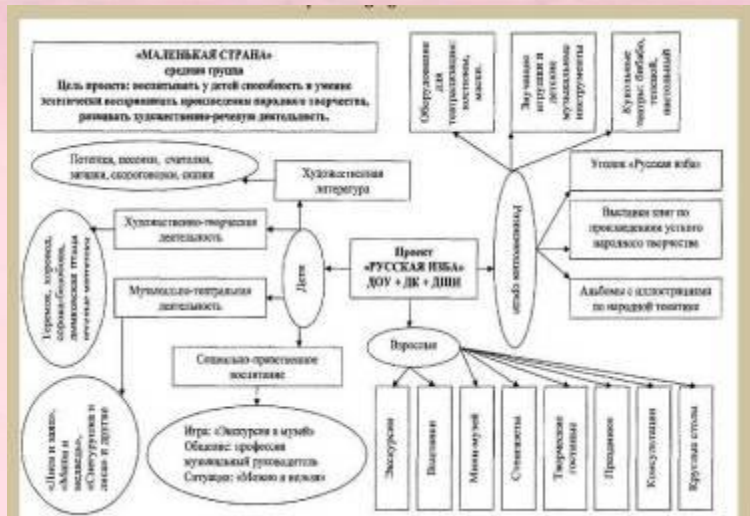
«МАЛЕНЬКАЯ СТРАНА»
средняя группа
Цель проекта: воспитывать у детей способность и умение эстетически воспринимать произведения народного творчества, развивать художественно-речевую деятельность.

Потешки, песенки, считалки, загадки, скороговорки, сказки

Художественная литература

Художественно-творческая деятельность

Музыкально-театральная деятельность

Дети

Проект
«РУССКАЯ ИЗБА»
ДОУ + ДК + ДШИ

Социально-нравственное воспитание

Игра: «Экскурсия в музей»
Общение: профессия музыкальный руководитель
Ситуация: «Можно и нельзя»

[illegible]

«Нина и заяц», «Маша и медведь», «Снегурочка и лиса» и другие

Развивающая среда

Оборудование для театрализации: костюмы, маски

Звучащие игрушки и детские музыкальные инструменты

Кукольные театры: бибабо, теневой, настольный

Уголок «Русская изба»

Выставки книг по произведениям устного народного творчества

Альбомы с иллюстрациями по народной тематике

Взрослые

Экскурсии

Выставки

Мини-музей

Стенгазеты

Творческие гостиные

Праздники

Консультации

Круглые столы